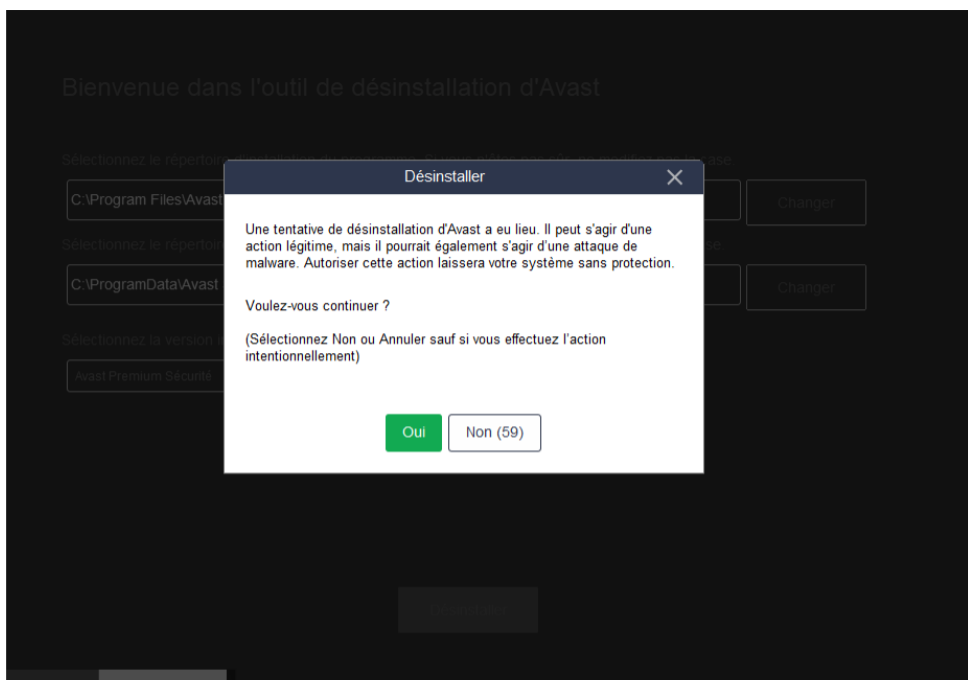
Bienvenue dans l'outil de désinstallation d'Avast

Sélectionnez le répertoire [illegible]

C:\Program Files\Avast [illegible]

Changer

Sélectionnez le répertoire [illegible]

C:\ProgramData\Avast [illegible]

Changer

Sélectionnez la version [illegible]

Avast Premium Sécurité

Désinstaller

Désinstaller

Une tentative de désinstallation d'Avast a eu lieu. Il peut s'agir d'une action légitime, mais il pourrait également s'agir d'une attaque de malware. Autoriser cette action laissera votre système sans protection.

Voulez-vous continuer ?

(Sélectionnez Non ou Annuler sauf si vous effectuez l'action intentionnellement)

Oui

Non (59)